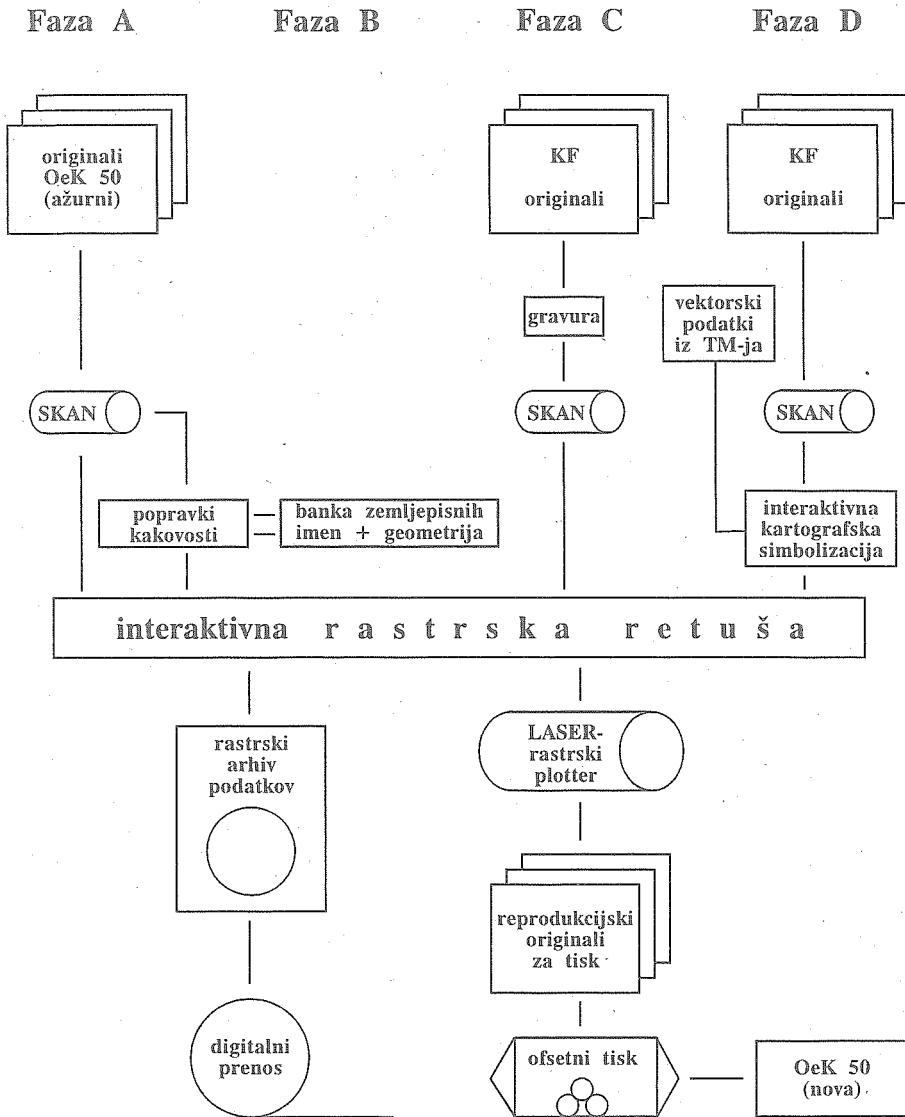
Faza A Faza B Faza C Faza D

originali OeK 50 (ažurni)

KF originali

KF originali

gravura

vektorski podatki iz TM-ja

SKAN

SKAN

SKAN

popravki kakovosti

banka zemljepisnih imen + geometrija

interaktivna kartografska simbolizacija

interaktivna r a s t r s k a r e t u š a

rastrski arhiv podatkov

LASER-rastrski plotter

reprodukcijski originali za tisk

digitalni prenos

ofsetni tisk

OeK 50 (nova)